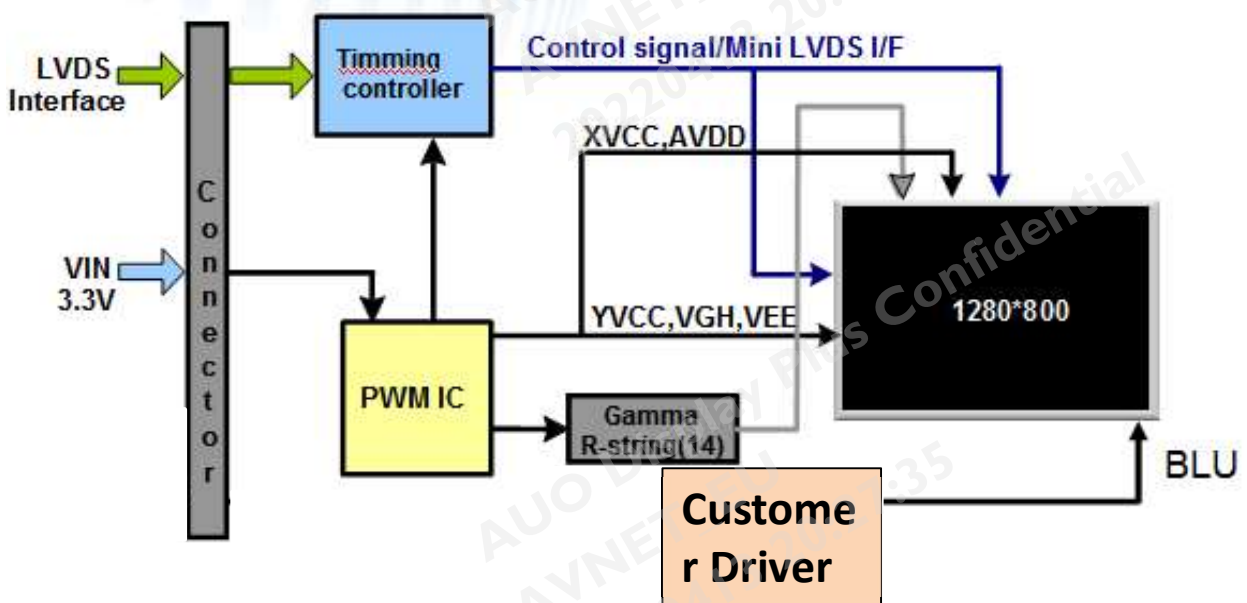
LVDS Interface

Timming controller

Control signal/Mini LVDS I/F

XVCC,AVDD

C
o
n
n
e
c
t
o
r

VIN 3.3V

1280*800

YVCC,VGH,VEE

PWM IC

Gamma R-string(14)

BLU

Custome r Driver

AUO Display Plus Confidential

AVNET

20220

AUO Display Plus Confidential

AVNET EU

:35